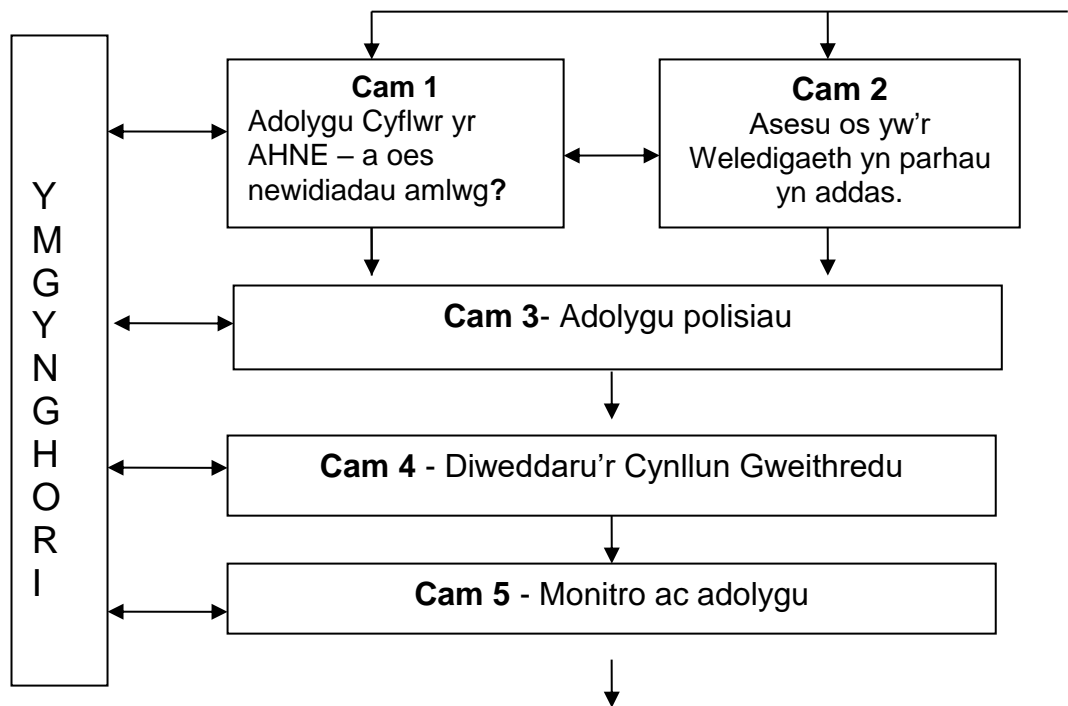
Y
M
G
Y
N
G
H
O
R
I

**Cam 1**
Adolygu Cyflwr yr AHNE – a oes newidiadau amlwg**?**

**Cam 2**
Asesu os yw'r Weledigaeth yn parhau yn addas.

**Cam 3**- Adolygu polisiau

**Cam 4** - Diweddaru'r Cynllun Gweithredu

**Cam 5** - Monitro ac adolygu